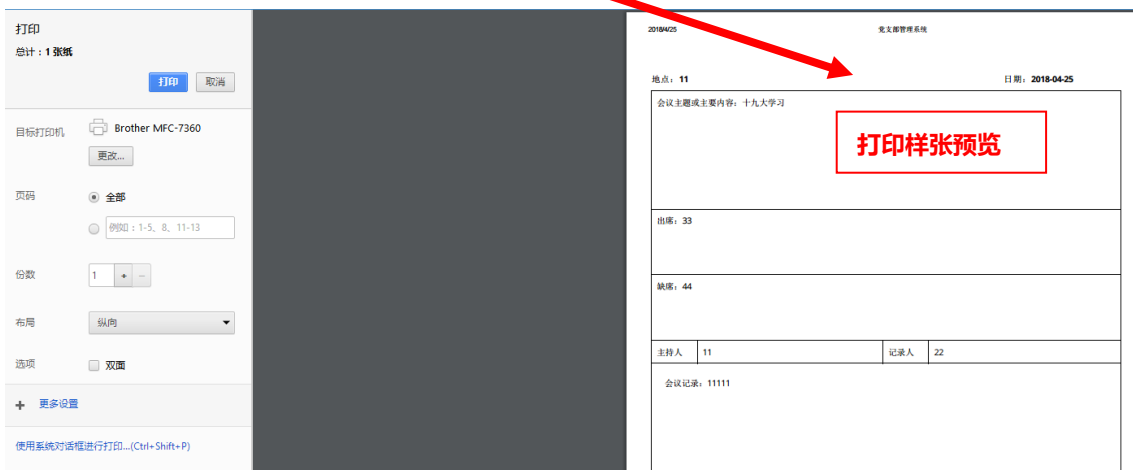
打印
总计：1 张纸

打印 取消

目标打印机 Brother MFC-7360
更改...

页码 全部
例如：1-5、8、11-13

份数 1 + −

布局 纵向

选项 双面

+ 更多设置

使用系统对话框进行打印...(Ctrl+Shift+P)

2018/4/25 党支部管理系统

地点：11 日期：2018-04-25

打印样张预览

| 会议主题或主要内容：十九大学习 | | | |
|---|---|---|---|
| 出席：33 | | | |
| 缺席：44 | | | |
| 主持人 | 11 | 记录人 | 22 |
| 会议记录：11111 | | | |